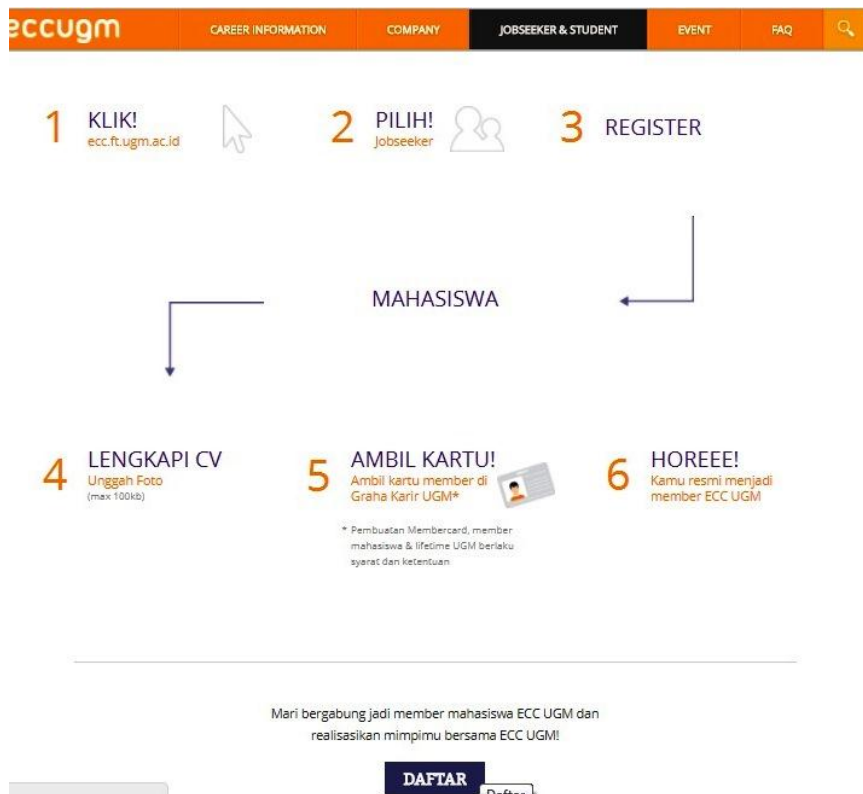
eccugm CAREER INFORMATION COMPANY JOBSEEKER & STUDENT EVENT FAQ

1 KLIK!
ecc.ft.ugm.ac.id

2 PILIH!
Jobseeker

3 REGISTER

MAHASISWA

4 LENGKAPI CV
Unggah Foto
(max 100kb)

5 AMBIL KARTU!
Ambil kartu member di Graha Karir UGM*

* Pembuatan Membercard, member mahasiswa & lifetime UGM berlaku syarat dan ketentuan

6 HOREEE!
Kamu resmi menjadi member ECC UGM

Mari bergabung jadi member mahasiswa ECC UGM dan realisasikan mimpimu bersama ECC UGM!

DAFTAR
Daftar